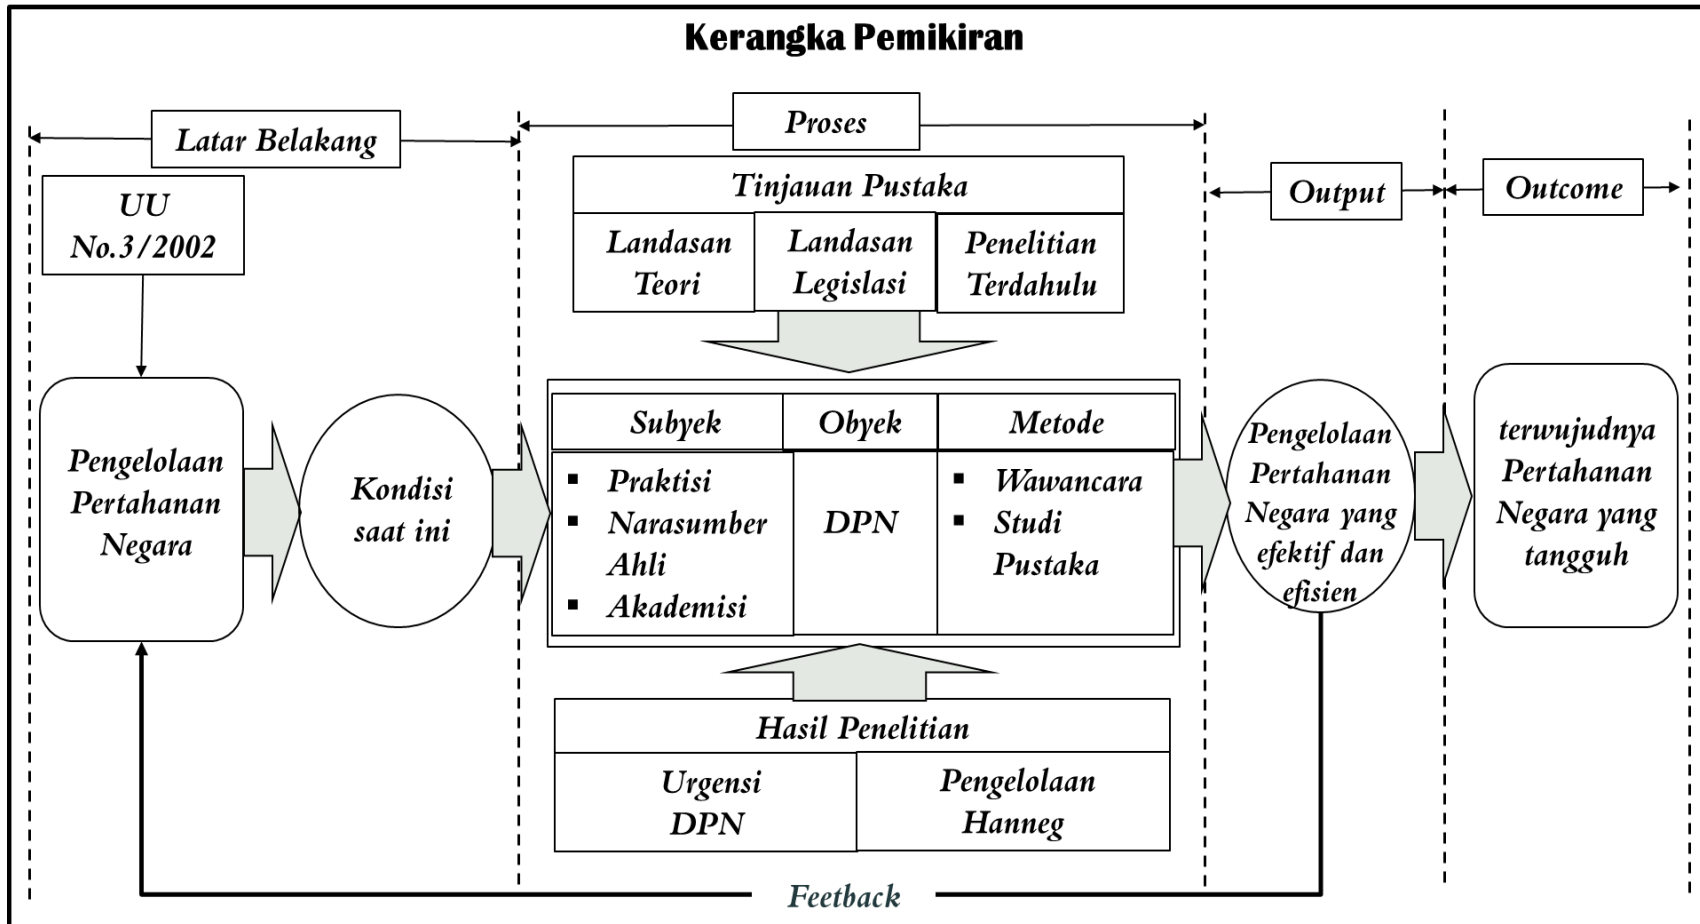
Kerangka Pemikiran

Latar Belakang

Proses

Output

Outcome

UU No.3/2002

Pengelolaan Pertahanan Negara

Kondisi saat ini

Tinjauan Pustaka

| Landasan Teori | Landasan Legislasi | Penelitian Terdahulu |
|---|---|---|

| Subyek | Obyek | Metode |
|---|---|---|
| ▪ Praktisi ▪ Narasumber Ahli ▪ Akademisi | DPN | ▪ Wawancara ▪ Studi Pustaka |

Hasil Penelitian

| Urgensi DPN | Pengelolaan Hanneg |
|---|---|

Pengelolaan Pertahanan Negara yang efektif dan efisien

terwujudnya Pertahanan Negara yang tangguh

Feetback